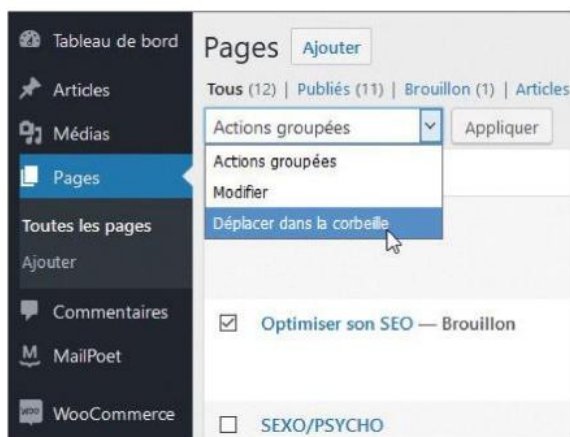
Tableau de bord
Articles
Médias
Pages
Toutes les pages
Ajouter
Commentaires
MailPoet
WooCommerce

Pages Ajouter
Tous (12) | Publiés (11) | Brouillon (1) | Articles
Actions groupées
Appliquer
Actions groupées
Modifier
Déplacer dans la corbeille
Optimiser son SEO — Brouillon
SEXO/PSYCHO